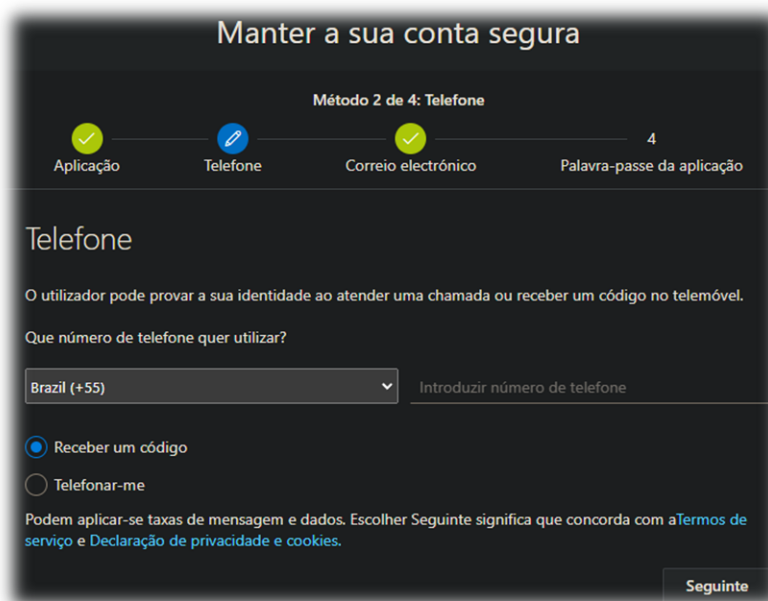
Manter a sua conta segura

Método 2 de 4: Telefone

Aplicação

Telefone

Correio electrónico

4

Palavra-passe da aplicação

Telefone

O utilizador pode provar a sua identidade ao atender uma chamada ou receber um código no telemóvel.

Que número de telefone quer utilizar?

Brazil (+55)

Introduzir número de telefone

Receber um código

Telefonar-me

Podem aplicar-se taxas de mensagem e dados. Escolher Seguinte significa que concorda com aTermos de serviço e Declaração de privacidade e cookies.

Seguinte